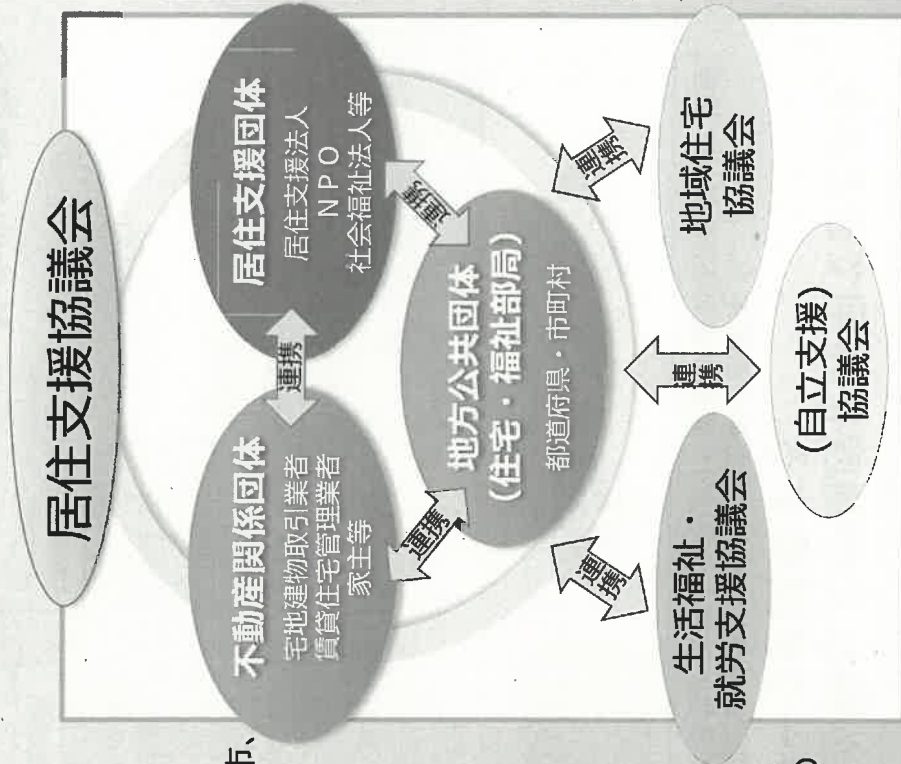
居住支援協議会

居住支援団体
居住支援法人
NPO
社会福祉法人等

不動産関係団体
宅地建物取引業者
賃貸住宅管理業者
家主等

連携

連携

地方公共団体
(住宅・福祉部局)
都道府県・市町村

連携

連携

地域住宅協議会

連携

(自立支援)協議会

連携

生活福祉・就労支援協議会

市、